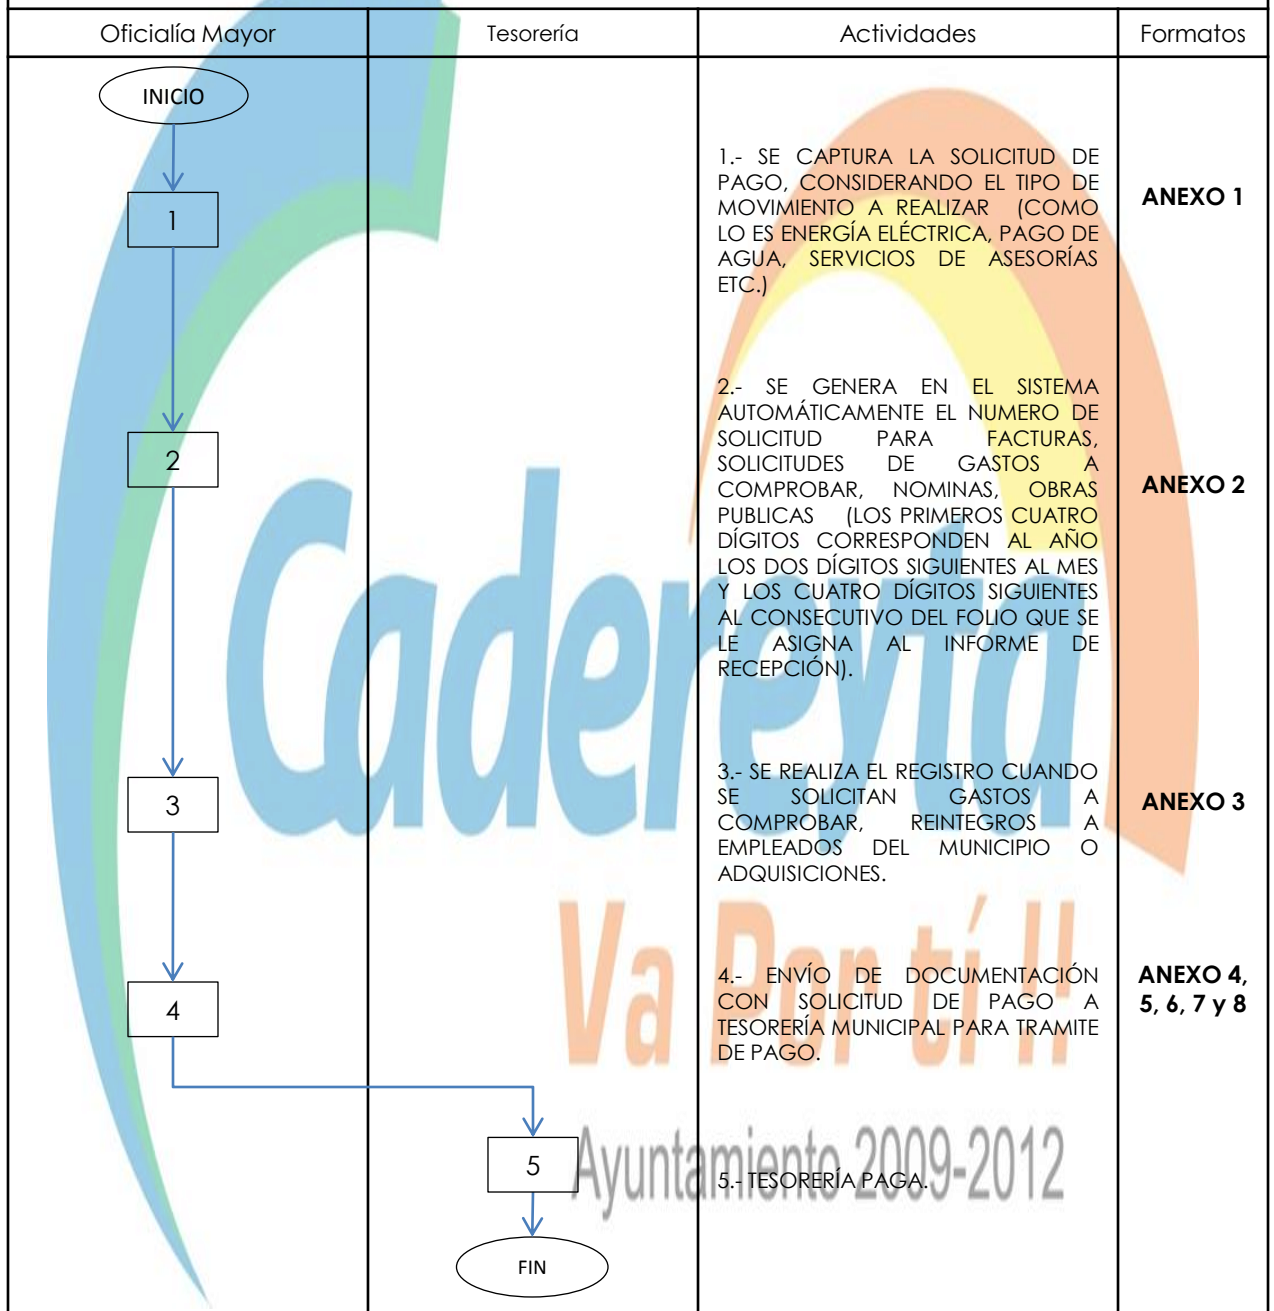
| Oficialía Mayor | Tesorería | Actividades | Formatos |
|---|---|---|---|
| INICIO → 1 | | 1.- SE CAPTURA LA SOLICITUD DE PAGO, CONSIDERANDO EL TIPO DE MOVIMIENTO A REALIZAR (COMO LO ES ENERGÍA ELÉCTRICA, PAGO DE AGUA, SERVICIOS DE ASESORÍAS ETC.) | ANEXO 1 |
| 2 | | 2.- SE GENERA EN EL SISTEMA AUTOMÁTICAMENTE EL NUMERO DE SOLICITUD PARA FACTURAS, SOLICITUDES DE GASTOS A COMPROBAR, NOMINAS, OBRAS PUBLICAS (LOS PRIMEROS CUATRO DÍGITOS CORRESPONDEN AL AÑO LOS DOS DÍGITOS SIGUIENTES AL MES Y LOS CUATRO DÍGITOS SIGUIENTES AL CONSECUTIVO DEL FOLIO QUE SE LE ASIGNA AL INFORME DE RECEPCIÓN). | ANEXO 2 |
| 3 | | 3.- SE REALIZA EL REGISTRO CUANDO SE SOLICITAN GASTOS A COMPROBAR, REINTEGROS A EMPLEADOS DEL MUNICIPIO O ADQUISICIONES. | ANEXO 3 |
| 4 | | 4.- ENVÍO DE DOCUMENTACIÓN CON SOLICITUD DE PAGO A TESORERÍA MUNICIPAL PARA TRAMITE DE PAGO. | ANEXO 4, 5, 6, 7 y 8 |
| | 5 → FIN | 5.- TESORERÍA PAGA. | |

Cadereyta
Va Por tí !!
Ayuntamiento 2009-2012